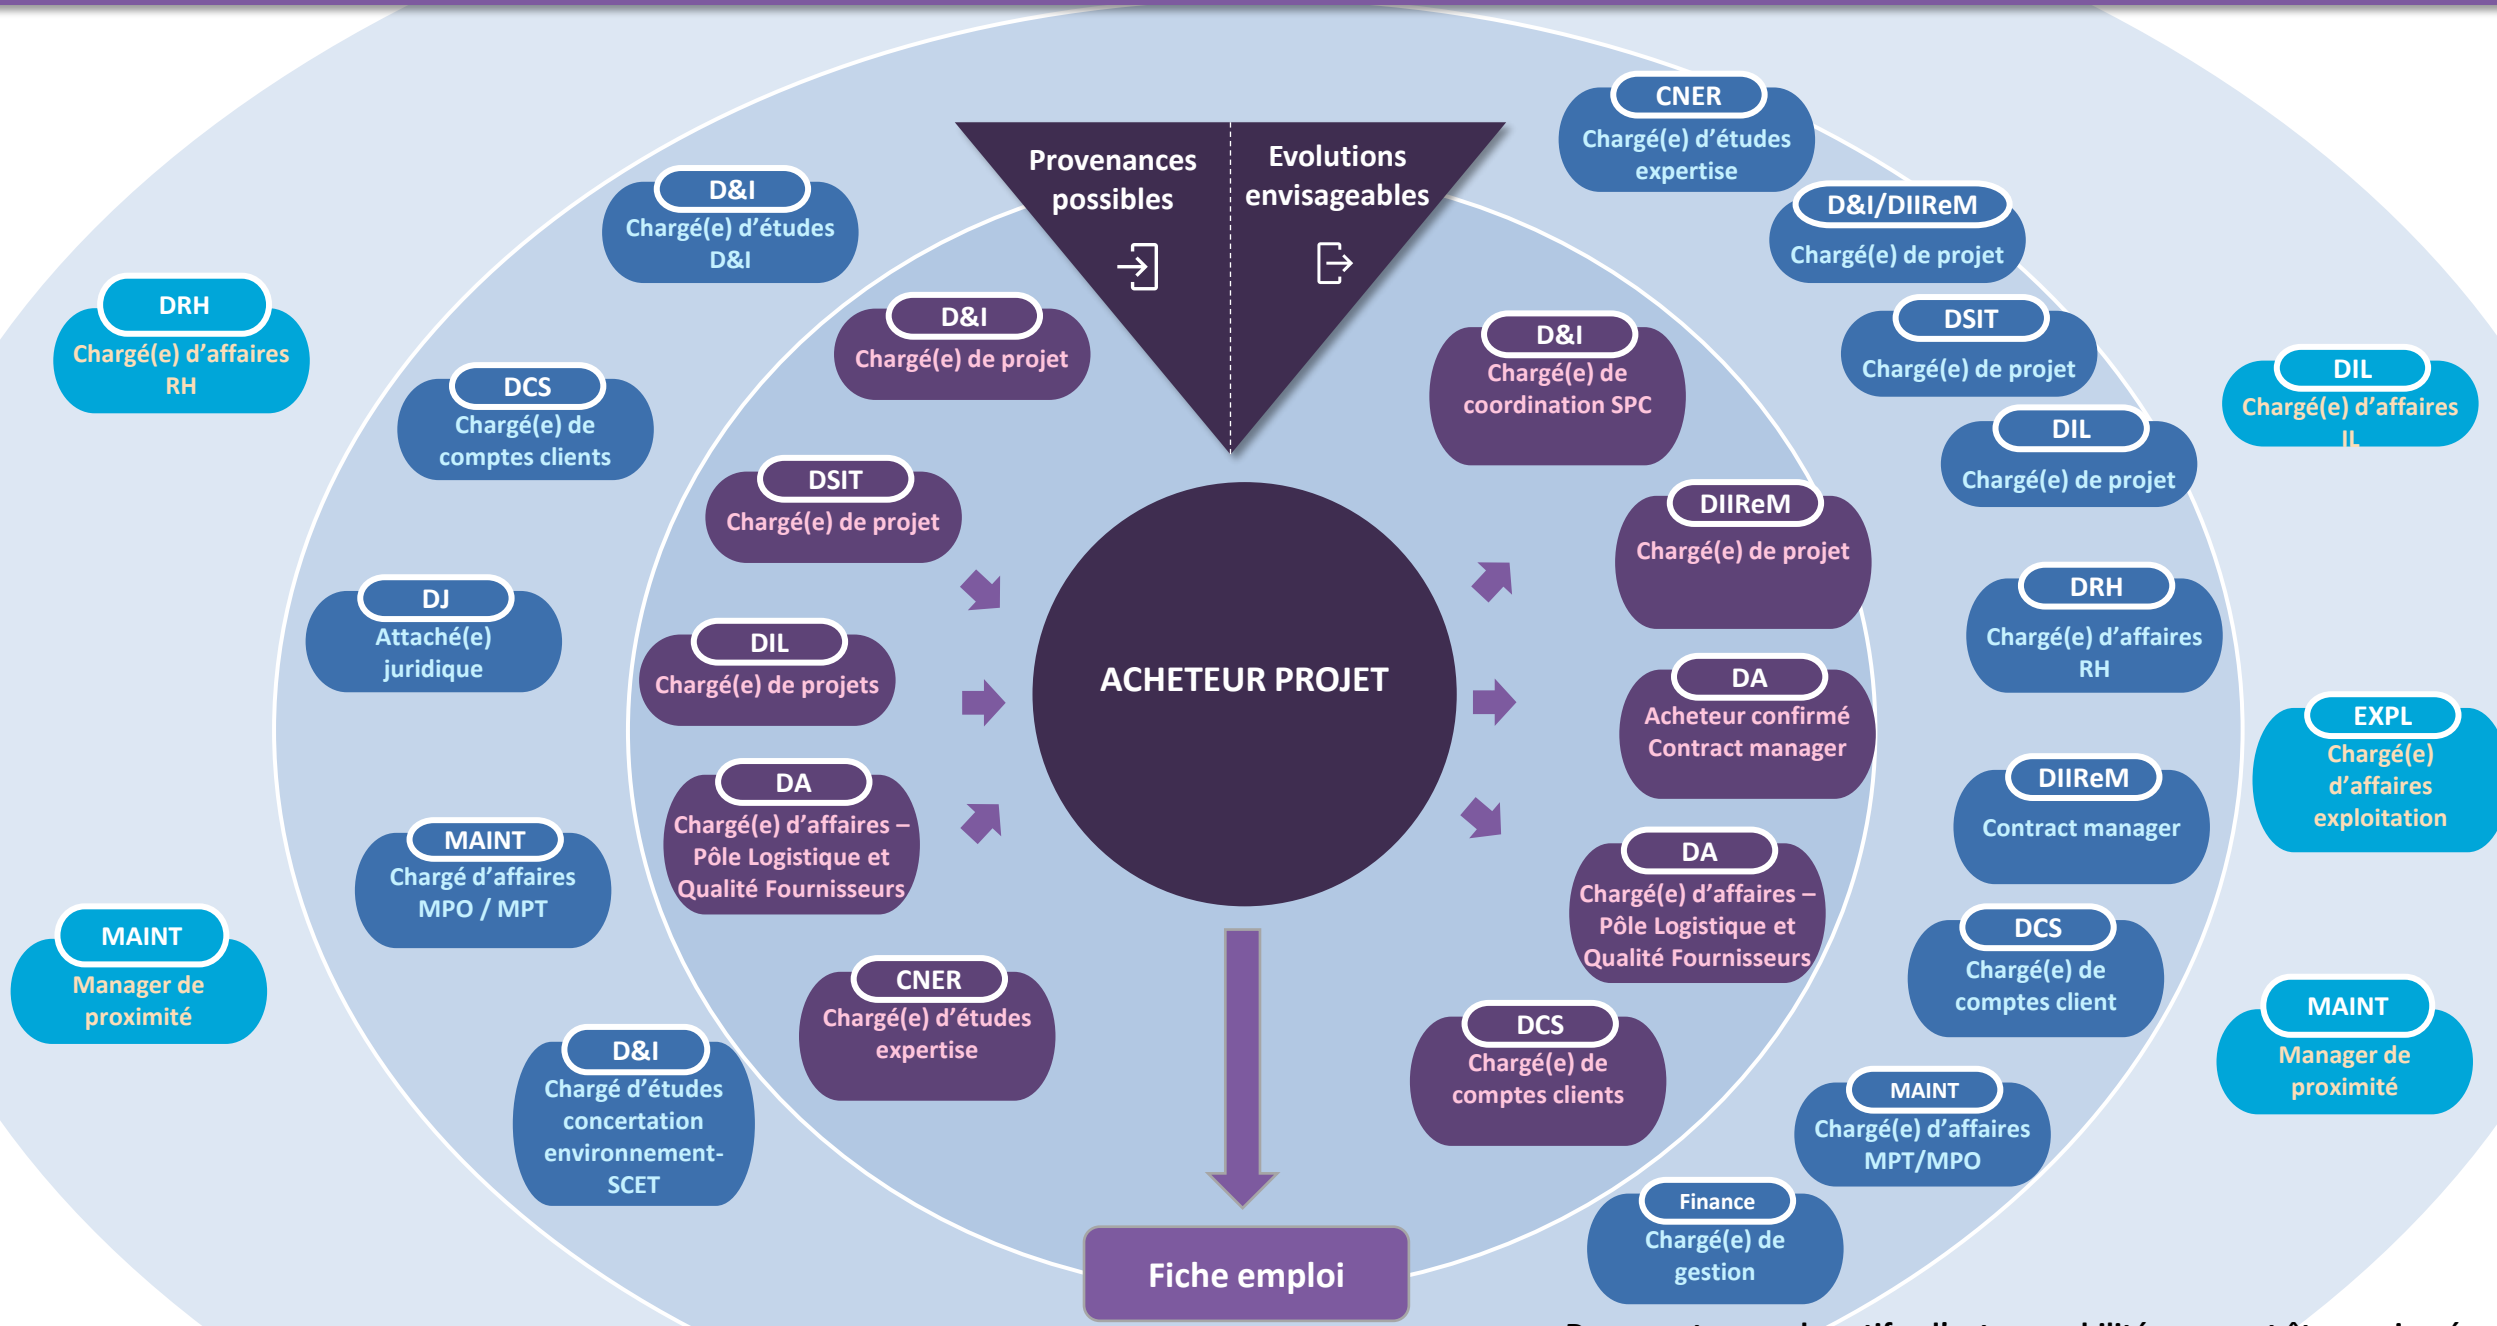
Provenances possibles

Evolutions envisageables

DRH
Chargé(e) d'affaires RH

D&I
Chargé(e) d'études D&I

DCS
Chargé(e) de comptes clients

D&I
Chargé(e) de projet

DSIT
Chargé(e) de projet

DJ
Attaché(e) juridique

DIL
Chargé(e) de projets

DA
Chargé(e) d'affaires – Pôle Logistique et Qualité Fournisseurs

MAINT
Chargé d'affaires MPO / MPT

MAINT
Manager de proximité

CNER
Chargé(e) d'études expertise

D&I
Chargé d'études concertation environnement-SCET

ACHETEUR PROJET

Fiche emploi

CNER
Chargé(e) d'études expertise

D&I/DIIReM
Chargé(e) de projet

DSIT
Chargé(e) de projet

DIL
Chargé(e) d'affaires IL

D&I
Chargé(e) de coordination SPC

DIL
Chargé(e) de projet

DIIReM
Chargé(e) de projet

DRH
Chargé(e) d'affaires RH

DA
Acheteur confirmé Contract manager

EXPL
Chargé(e) d'affaires exploitation

DIIReM
Contract manager

DA
Chargé(e) d'affaires – Pôle Logistique et Qualité Fournisseurs

DCS
Chargé(e) de comptes client

DCS
Chargé(e) de comptes clients

MAINT
Manager de proximité

MAINT
Chargé(e) d'affaires MPT/MPO

Finance
Chargé(e) de gestion

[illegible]